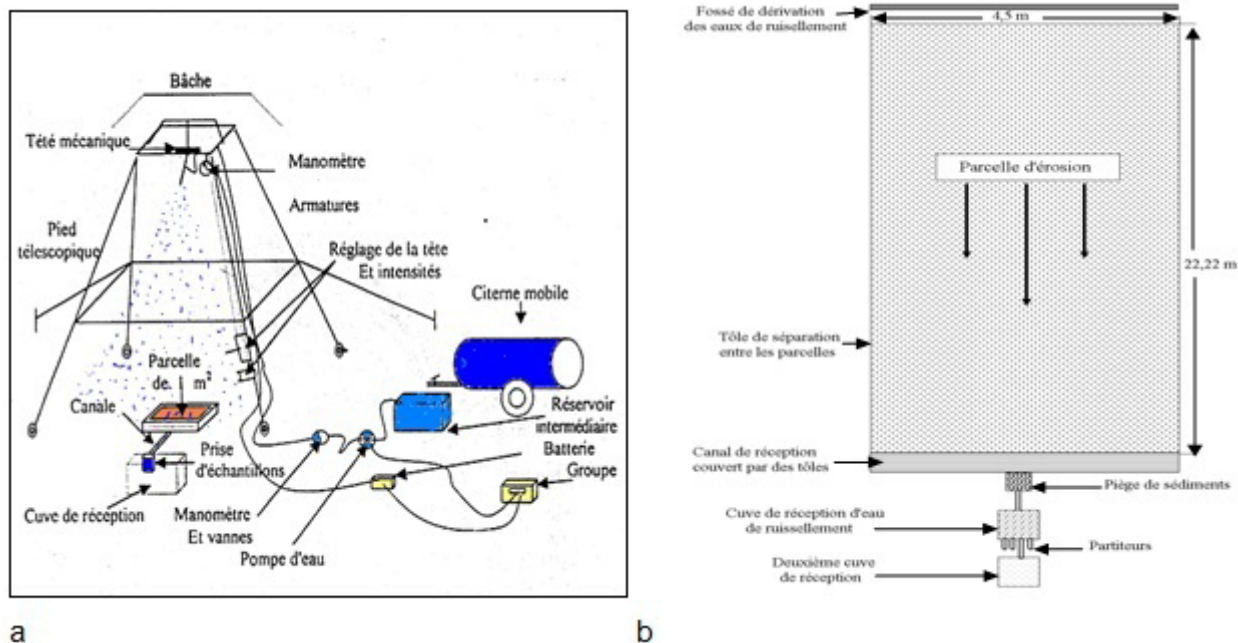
Bâche

Tété mécanique

Manomètre

Armatures

Pied télescopique

Réglage de la tête Et intensités

Citerne mobile

Parcelle de. $m^2$

Canale

Prise d'échantillons

Réservoir intermédiaire

Batterie Groupe

Cuve de réception

Manomètre Et vannes

Pompe d'eau

a

Fossé de dérivation des eaux de ruissellement

4,5 m

Parcelle d'érosion

22,22 m

Tôle de séparation entre les parcelles

Canal de réception couvert par des tôles

Piège de sédiments

Cuve de réception d'eau de ruissellement

Partiteurs

Deuxième cuve de réception

b